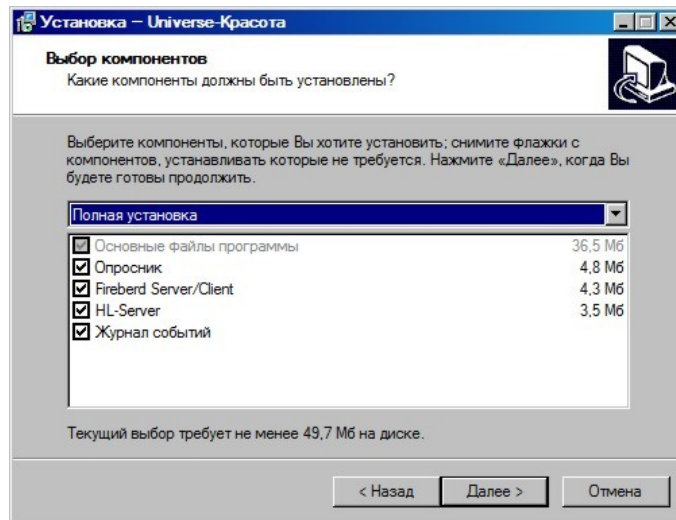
Установка – Universe-Красота

Выбор компонентов

Какие компоненты должны быть установлены?

Выберите компоненты, которые Вы хотите установить; снимите флажки с компонентов, устанавливать которые не требуется. Нажмите «Далее», когда Вы будете готовы продолжить.

Полная установка

| | |
|---|---|
| Основные файлы программы | 36,5 Мб |
| Опросник | 4,8 Мб |
| Fireberd Server/Client | 4,3 Мб |
| HL-Server | 3,5 Мб |
| Журнал событий | |

Текущий выбор требует не менее 49,7 Мб на диске.

< Назад | Далее > | Отмена